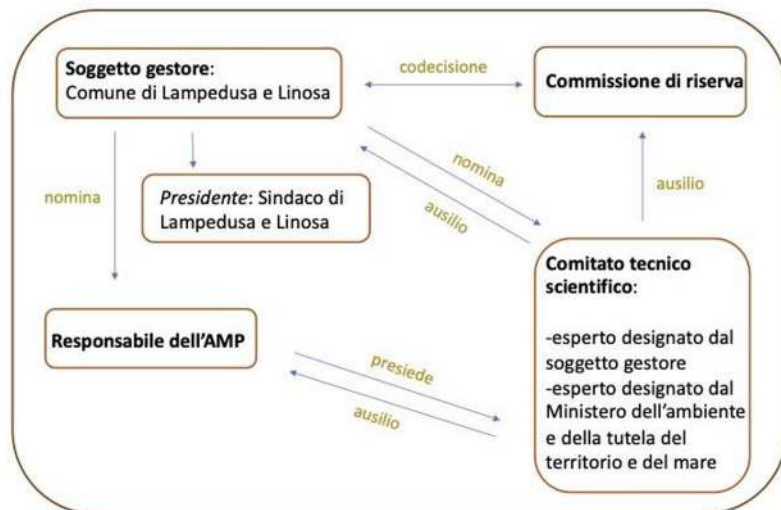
**Soggetto gestore**:
Comune di Lampedusa e Linosa

codecisione

**Commissione di riserva**

nomina

*Presidente*: Sindaco di Lampedusa e Linosa

nomina

ausilio

ausilio

**Comitato tecnico scientifico**:

-esperto designato dal soggetto gestore
-esperto designato dal Ministero dell'ambiente e della tutela del territorio e del mare

**Responsabile dell'AMP**

presiede

ausilio